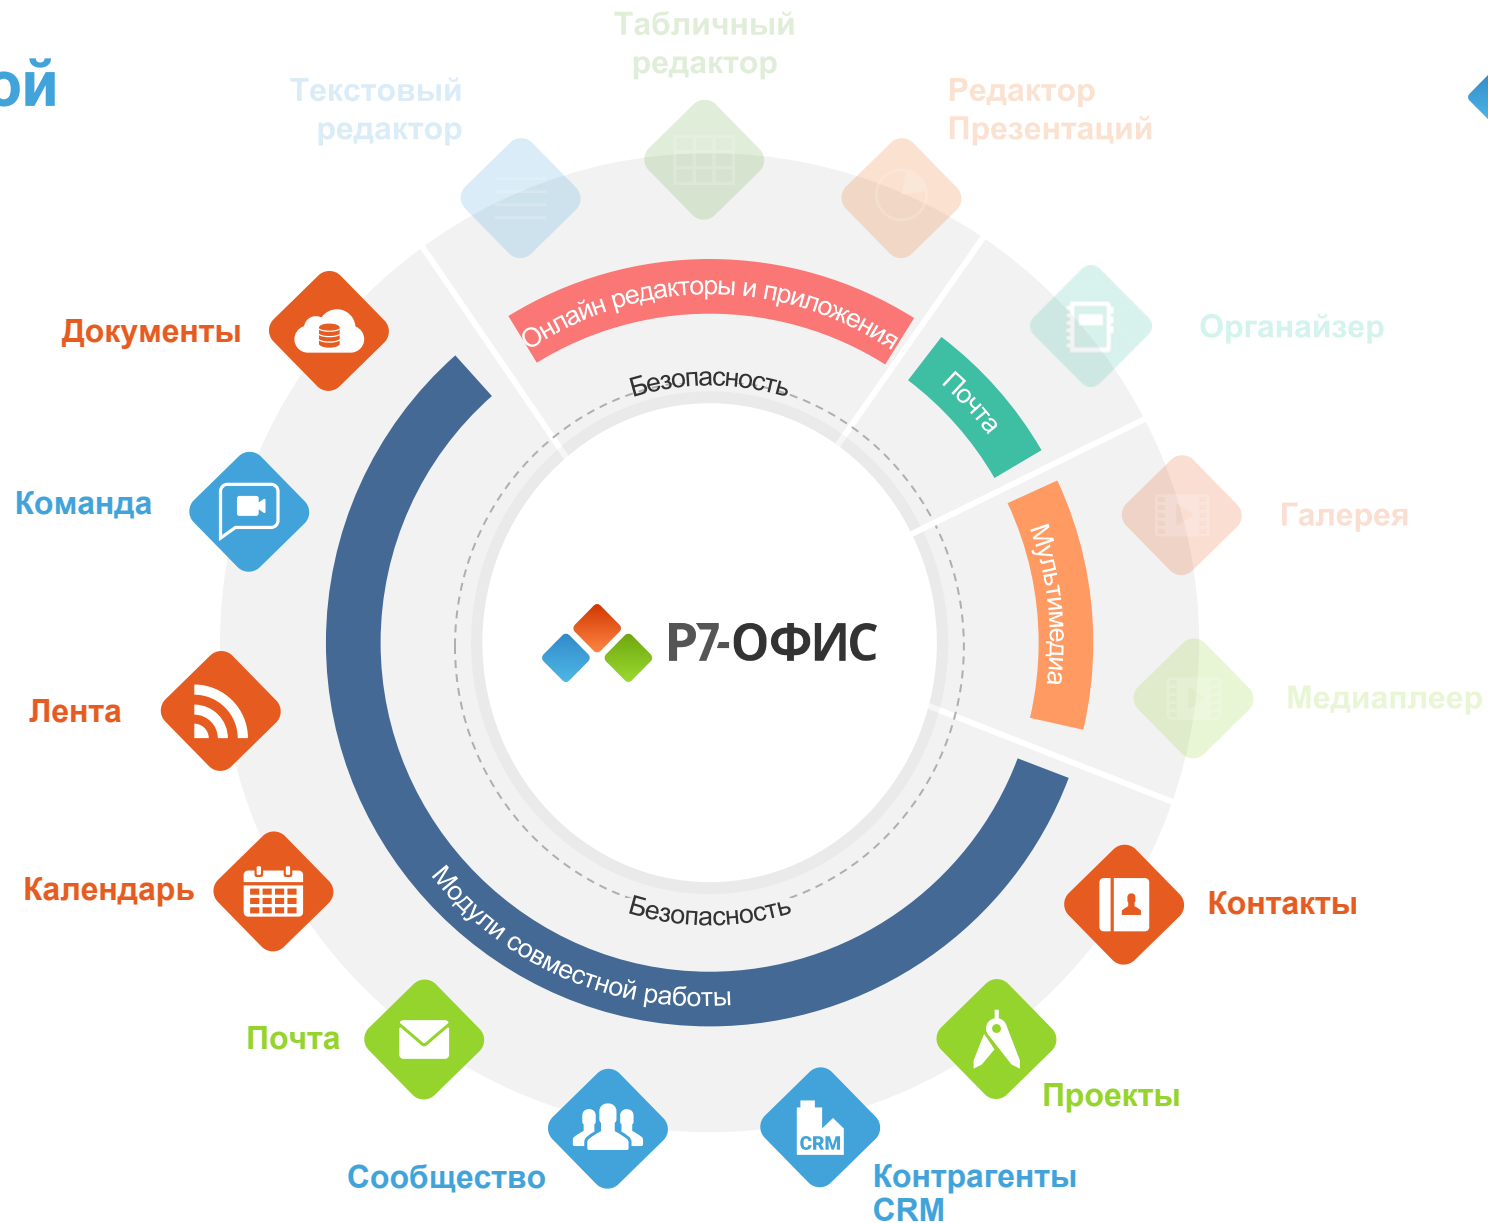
ой

Табличный редактор

Текстовый редактор

Редактор Презентаций

Онлайн редакторы и приложения

Документы

Органайзер

Почта

Безопасность

Команда

Галерея

Мультимедиа

Р7-ОФИС

Лента

Медиаплеер

Календарь

Безопасность

Модули совместной работы

Контакты

Почта

Проекты

Сообщество

CRM

Контрагенты CRM